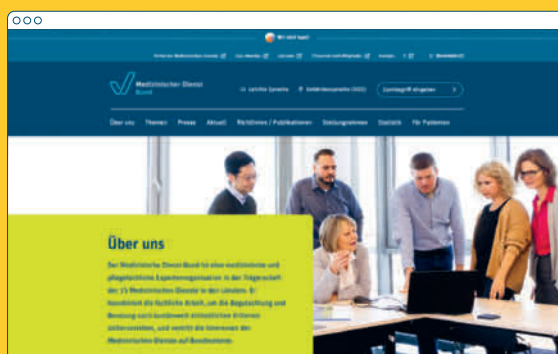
Wir sind hyper!

Medizinischer Dienst Bund

Leichte Sprache

Gebärdensprache (DGS)

Zumtagriff eingeben

Über uns Themen Presse Aktuell Richtlinien / Publikationen Stellungnahmen Statistik Für Patienten

Über uns

Der Medizinische Dienst Bund ist eine medizinische und pflegefachliche Expertenorganisation in der Trägerschaft der 15 Medizinischen Dienste in den Ländern. Er koordiniert die fachliche Arbeit, um die Begutachtung und Beratung nach bundesweit einheitlichen Kriterien sicherzustellen, und vertritt die Interessen der Medizinischen Dienste auf Bundesebene.